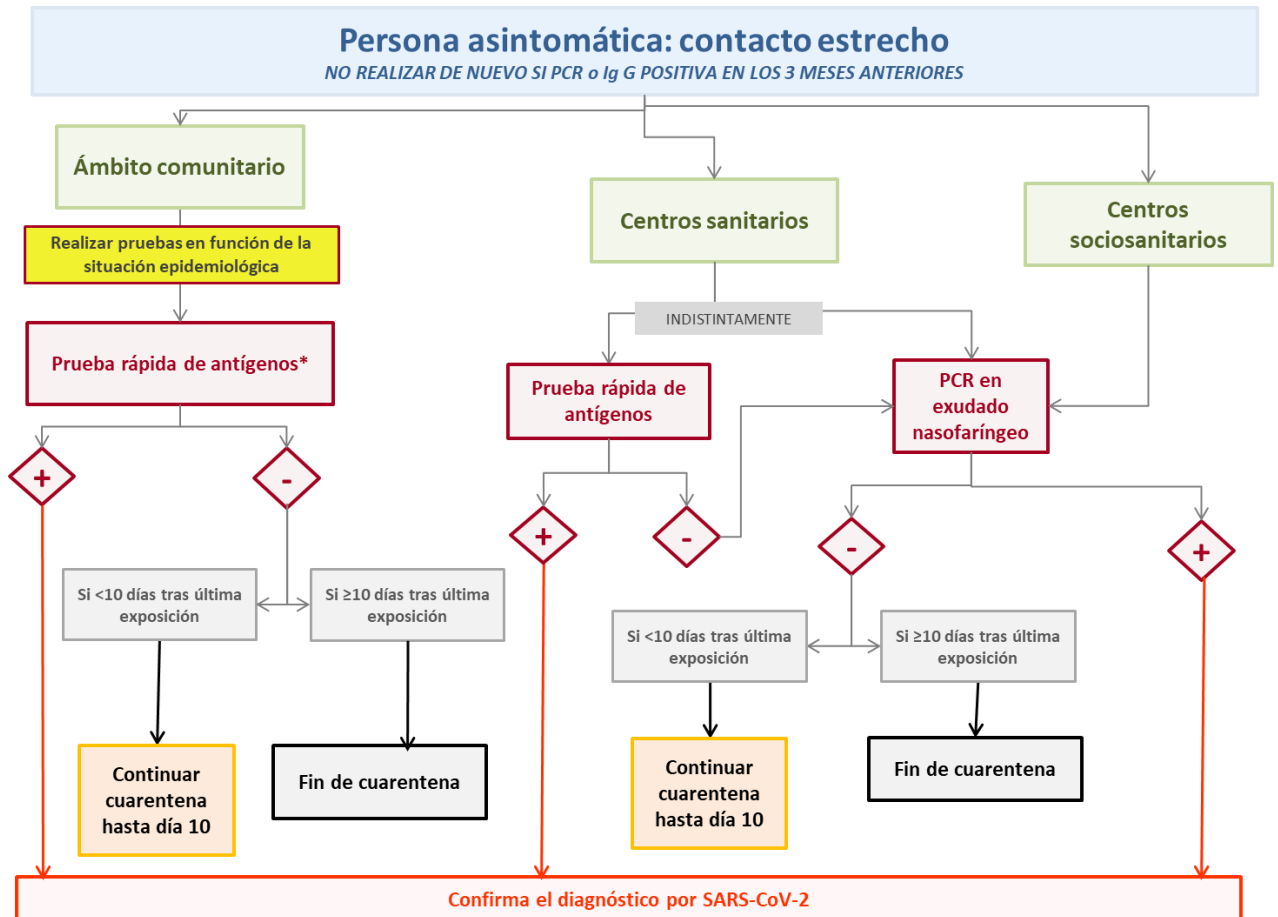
Persona asintomática: contacto estrecho
NO REALIZAR DE NUEVO SI PCR o Ig G POSITIVA EN LOS 3 MESES ANTERIORES

Ámbito comunitario

Realizar pruebas en función de la situación epidemiológica

Prueba rápida de antígenos*

+

-

Si <10 días tras última exposición

Si ≥10 días tras última exposición

Continuar cuarentena hasta día 10

Fin de cuarentena

Centros sanitarios

INDISTINTAMENTE

Prueba rápida de antígenos

+

-

Centros sociosanitarios

PCR en exudado nasofaríngeo

-

+

Si <10 días tras última exposición

Si ≥10 días tras última exposición

Continuar cuarentena hasta día 10

Fin de cuarentena

Confirma el diagnóstico por SARS-CoV-2